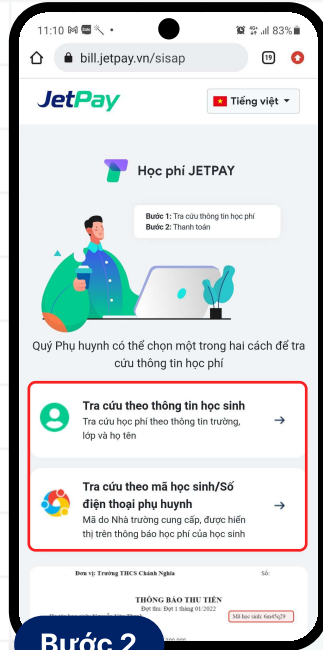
11:10 83%

bill.jetpay.vn/sisap

19

JetPay

Tiếng việt

Học phí JETPAY

Bước 1: Tra cứu thông tin học phí
Bước 2: Thanh toán

Quý Phụ huynh có thể chọn một trong hai cách để tra cứu thông tin học phí

Tra cứu theo thông tin học sinh
Tra cứu học phí theo thông tin trường, lớp và họ tên

Tra cứu theo mã học sinh/Số điện thoại phụ huynh
Mã do Nhà trường cung cấp, được hiển thị trên thông báo học phí của học sinh

Đơn vị: Trường THCS Chánh Nghĩa

Số:

THÔNG BÁO THU TIỀN
Đợt thu: Đợt 1 tháng 01/2022

Mã học sinh: 6nr4s29

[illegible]

Bước 2